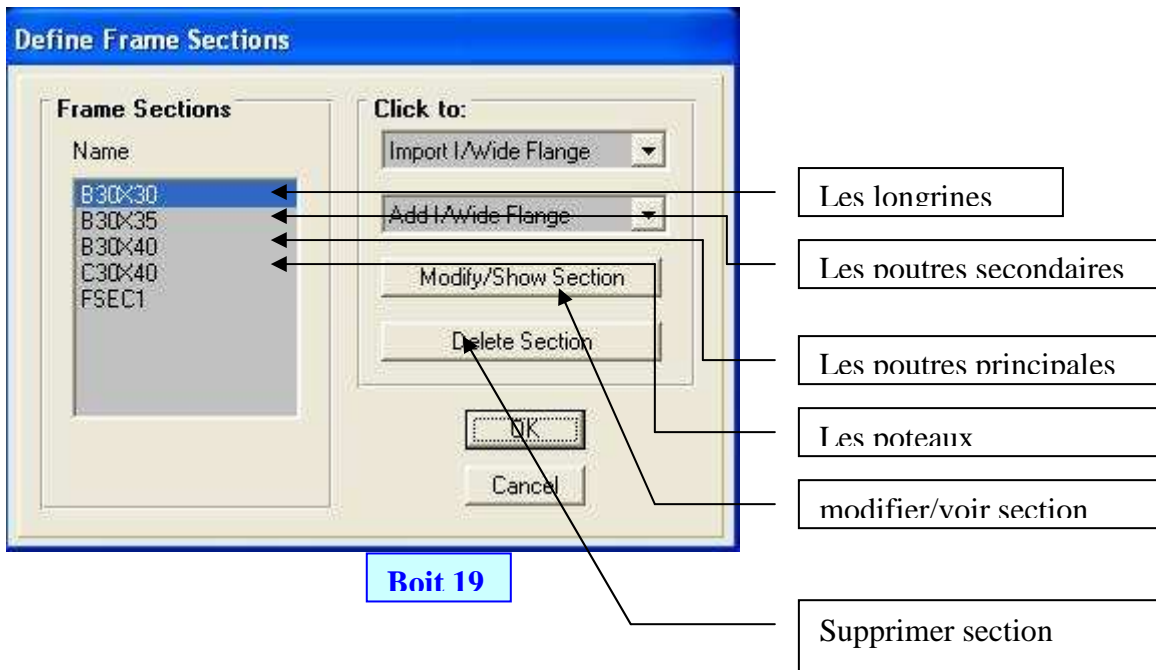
Define Frame Sections

Frame Sections

Name

B30X30
B30X35
B30X40
C30X40
FSEC1

Click to:

Import I/Wide Flange

Add I/Wide Flange

Modify/Show Section

Delete Section

OK

Cancel

Les longrines

Les poutres secondaires

Les poutres principales

Les poteaux

modifier/voir section

Supprimer section

Boit 19